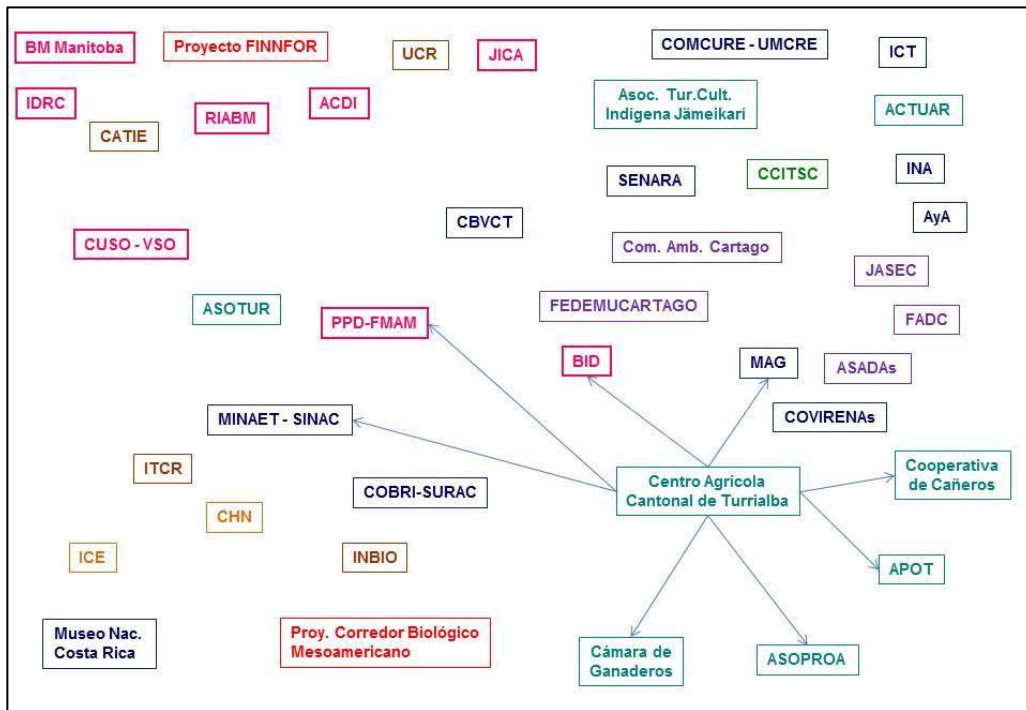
BM Manitoba

Proyecto FINNFOR

UCR

JICA

COMCURE - UMCRE

ICT

IDRC

ACDI

RIABM

CATIE

Asoc. Tur.Cult. Indígena Jämeikari

ACTUAR

SENARA

CCITSC

INA

CBVCT

AyA

CUSO - VSO

Com. Amb. Cartago

JASEC

ASOTUR

PPD-FMAM

FEDEMUCARTAGO

FADC

BID

MAG

ASADAs

MINAET - SINAC

COVIRENAs

ITCR

Centro Agrícola Cantonal de Turrialba

Cooperativa de Cañeros

COBRI-SURAC

CHN

ICE

INBIO

APOT

Museo Nac. Costa Rica

Proy. Corredor Biológico Mesoamericano

Cámara de Ganaderos

ASOPROA